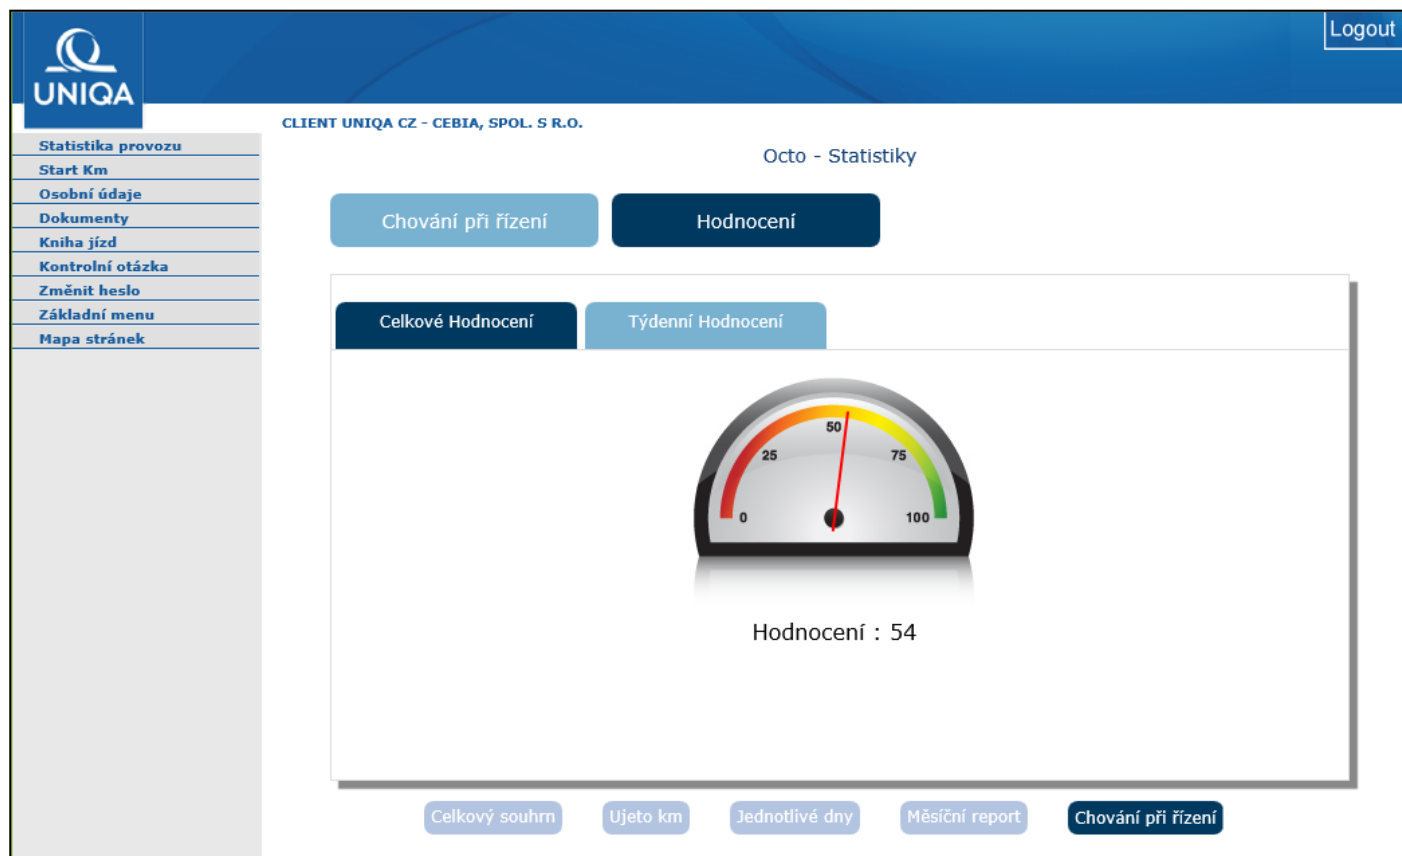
UNIQA

Logout

Statistika provozu
Start Km
Osobní údaje
Dokumenty
Kniha jízd
Kontrolní otázka
Změnit heslo
Základní menu
Mapa stránek

CLIENT UNIQA CZ - CEBIA, SPOL. S R.O.

Octo - Statistiky

Chování při řízení
Hodnocení

Celkové Hodnocení
Týdenní Hodnocení

0
25
50
75
100

Hodnocení : 54

Celkový souhrn
Ujeto km
Jednotlivé dny
Měsíční report
Chování při řízení